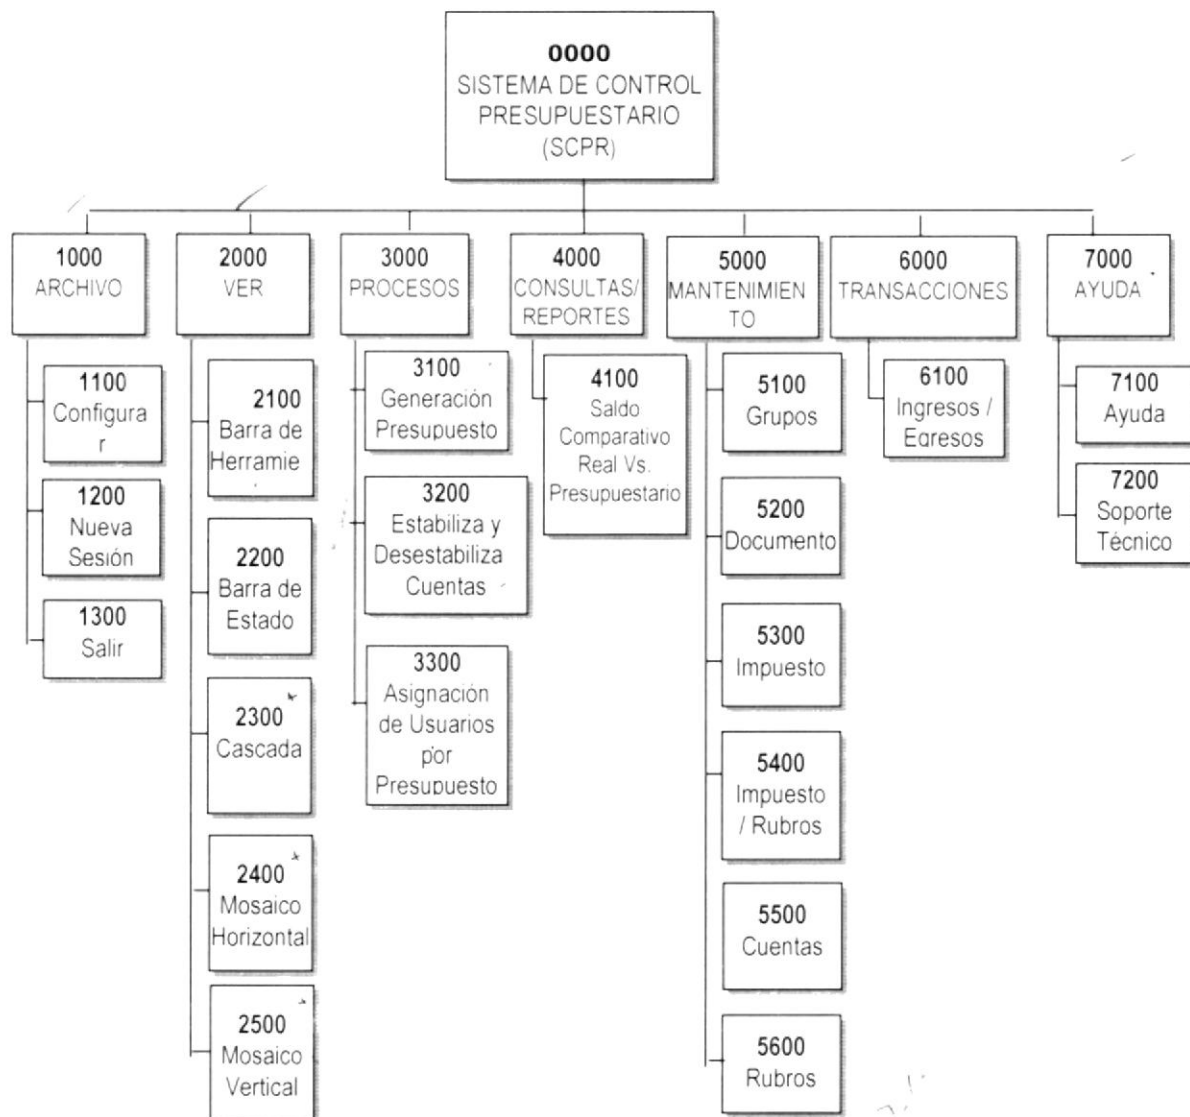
0000
SISTEMA DE CONTROL PRESUPUESTARIO (SCPR)

1000
ARCHIVO

1100
Configura r

1200
Nueva Sesión

1300
Salir

2000
VER

2100
Barra de Herramie

2200
Barra de Estado

2300
Cascada

2400
Mosaico Horizontal

2500
Mosaico Vertical

3000
PROCESOS

3100
Generación Presupuesto

3200
Estabiliza y Desestabiliza Cuentas

3300
Asignación de Usuarios por Presupuesto

4000
CONSULTAS/ REPORTES

4100
Saldo Comparativo Real Vs. Presupuestario

5000
MANTENIMIEN TO

5100
Grupos

5200
Documento

5300
Impuesto

5400
Impuesto / Rubros

5500
Cuentas

5600
Rubros

6000
TRANSACCIONES

6100
Ingresos / Egresos

7000
AYUDA

7100
Ayuda

7200
Soporte Técnico